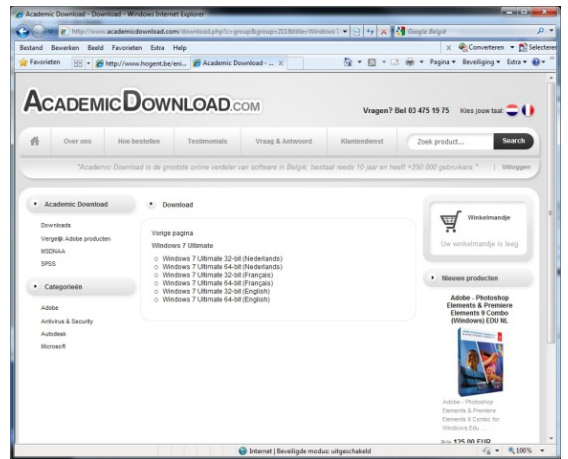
Academic Download - Download - Windows Internet Explorer

http://www.academicdownload.com/download.php?c=group&group=211&title=Windows 7

Google België

Bestand Bewerken Beeld Favorieten Extra Help

Converteren Selecteren

Favorieten

http://www.hogent.be/eni...

Academic Download - ...

Pagina Beveiliging Extra

ACADEMICDOWNLOAD.COM

Vragen? Bel 03 475 19 75 Kies jouw taal:

Over ons | Hoe bestellen | Testimonials | Vraag & Antwoord | Klantendienst | Zoek product... | Search

"Academic Download is de grootste online verdeler van software in België, bestaat reeds 10 jaar en heeft +250.000 gebruikers." | Inloggen

Academic Download

Downloads
Vergelijk Adobe producten
MSDNAA
SPSS

Categorieën

Adobe
Antivirus & Security
Autodesk
Microsoft

Download

Vorige pagina

Windows 7 Ultimate

Windows 7 Ultimate 32-bit (Nederlands)
Windows 7 Ultimate 64-bit (Nederlands)
Windows 7 Ultimate 32-bit (Français)
Windows 7 Ultimate 64-bit (Français)
Windows 7 Ultimate 32-bit (English)
Windows 7 Ultimate 64-bit (English)

Winkelmandje

Uw winkelmandje is leeg

Nieuwe producten

Adobe - Photoshop Elements & Premiere Elements 8 Combo (Windows) EDU NL

Adobe - Photoshop Elements & Premiere Elements 8 Combo for Windows Edu...

Prijs 125,00 EUR

Internet | Beveiligde modus: uitgeschakeld

100%